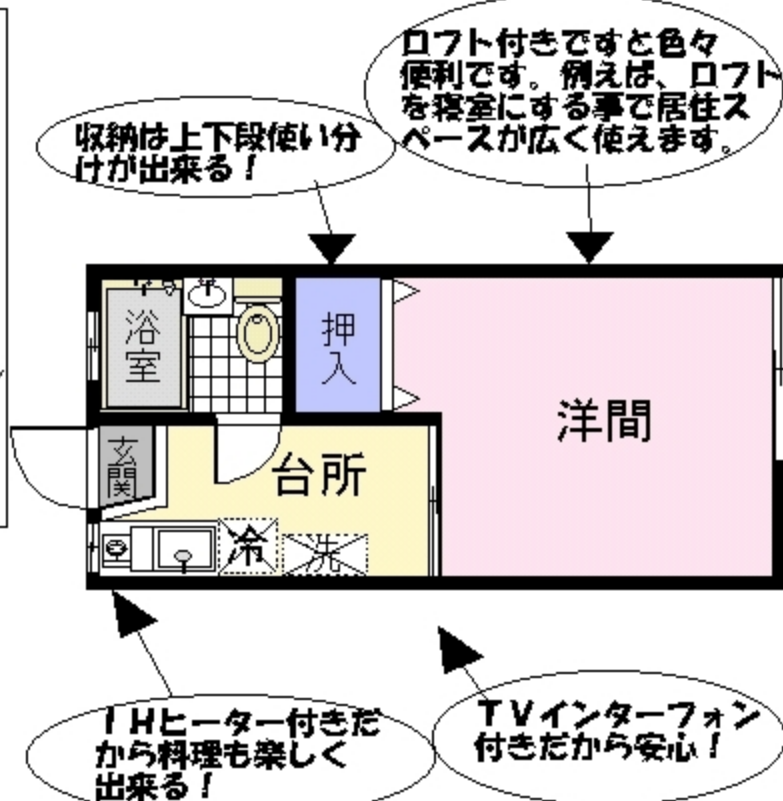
ロフト付きですと色々便利です。例えば、ロフトを寝室にする事で居住スペースが広く使えます。

収納は上下段使い分けが出来る！

浴室

押入

洋間

玄関

台所

冷

洗

ＩＨヒーター付きだから料理も楽しく出来る！

ＴＶインターフォン付きだから安心！